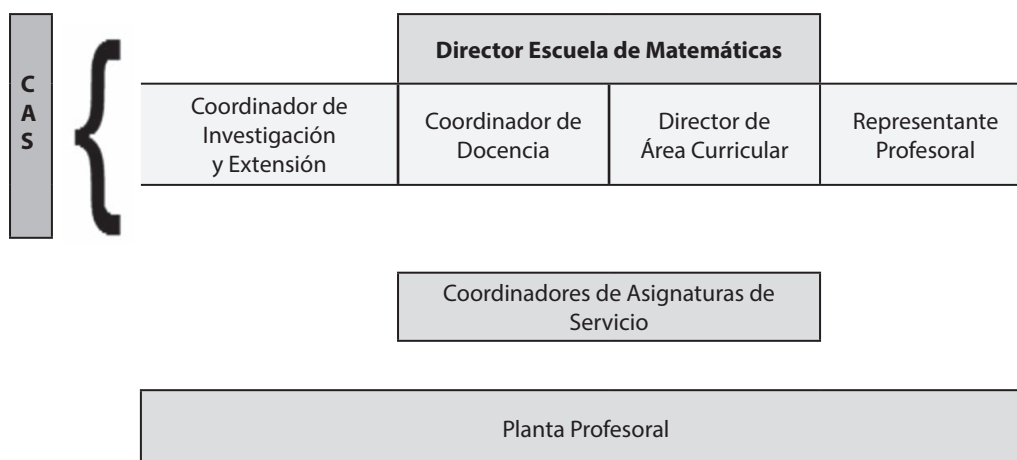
C
A
S

Director Escuela de Matemáticas

Coordinador de Investigación y Extensión

Coordinador de Docencia

Director de Área Curricular

Representante Profesoral

Coordinadores de Asignaturas de Servicio

Planta Profesoral